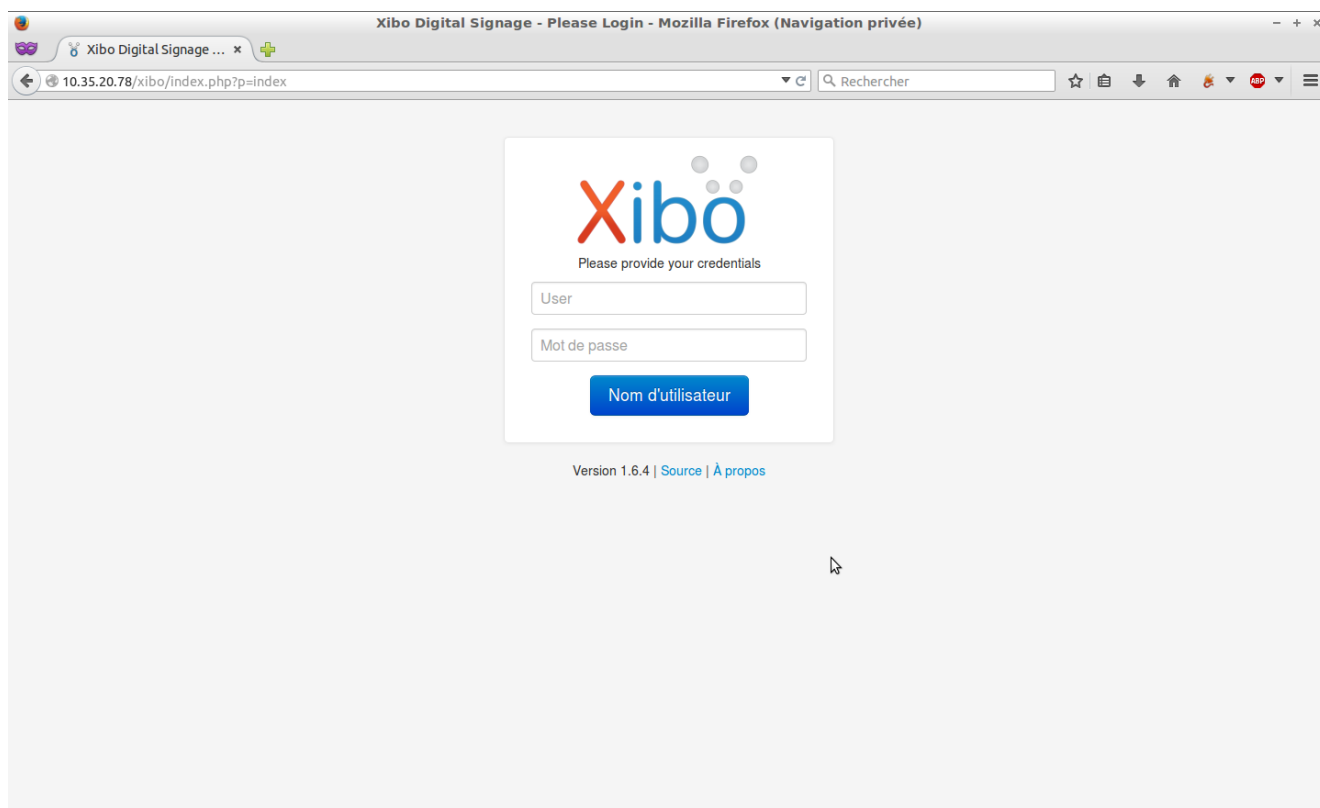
Xibo Digital Signage - Please Login - Mozilla Firefox (Navigation privée)

Xibo Digital Signage ...

10.35.20.78/xibo/index.php?p=index

Rechercher

ABP

Xibo

Please provide your credentials

User

Mot de passe

Nom d'utilisateur

Version 1.6.4 | Source | À propos